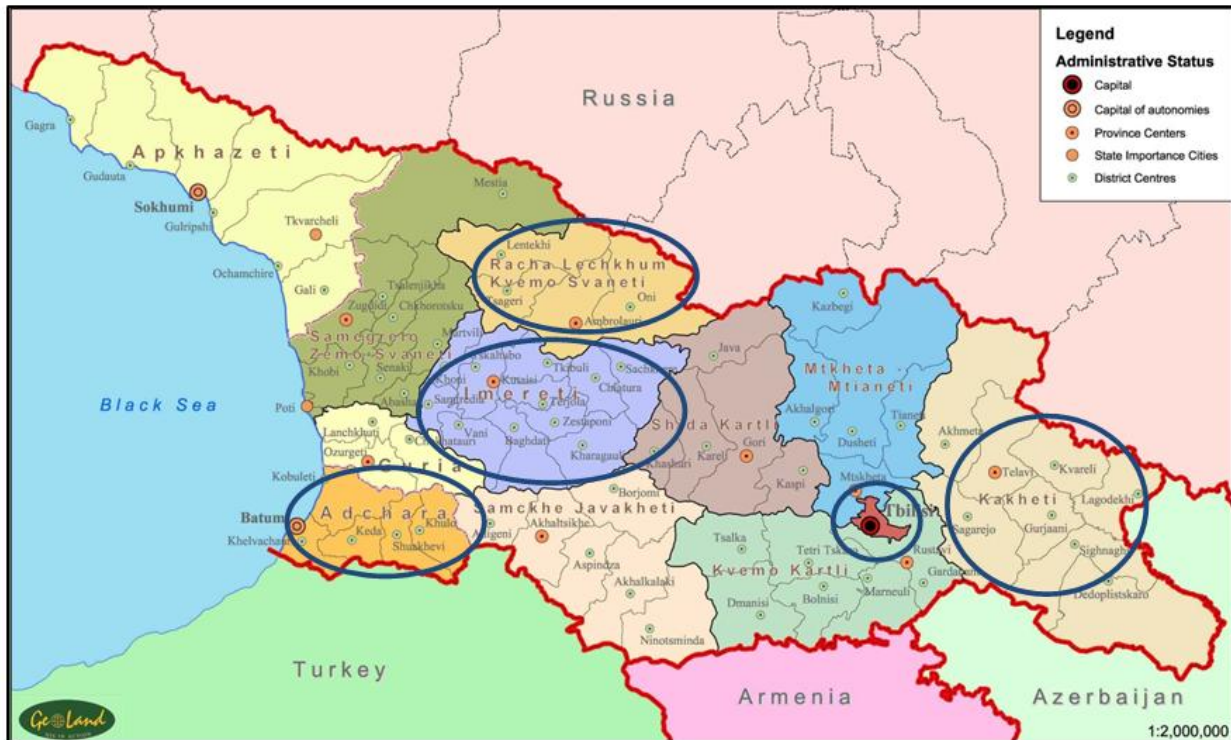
Legend
Administrative Status
Capital
Capital of autonomies
Province Centers
State Importance Cities
District Centres

Russia
Apkhazeti
Gagra
Gudauta
Sokhumi
Gulripshi
Tkvarcheli
Ochamchire
Gali
Mestia
Lentekhi
Racha Lechkhum
Kvemo Svaneti
Tsageri
Oni
Ambrolauri
Tsalenjikha
Zugdidi
Chkhorotsku
Samegrelo
Zemo Svaneti
Martvili
Khobi
Senaki
Tskaltubo
Tkibuli
Sachkhere
Kutaisi
Chiatura
Imereti
Khoni
Samtredia
Terjola
Zestaponi
Abasha
Vani
Baghdati
Kharagauli
Black Sea
Poti
Lanchkhuti
Ozurgeti
Chokhatauri
Guria
Kobuleti
Batumi
Adchara
Keda
Khulo
Shuakhevi
Khelvachauri
Samckhe Javakheti
Akhaltsikhe
Adigeni
Borjomi
Aspindza
Akhalkalaki
Ninotsminda
Java
Shida Kartli
Khashuri
Kareli
Gori
Kaspi
Kazbegi
Mtkheta
Mtianeti
Akhalgori
Dusheti
Tianeti
Mtskheta
Tbilisi
Akhmeta
Telavi
Kvareli
Kakheti
Lagodekhi
Sagarejo
Gurjaani
Sighnaghi
Dedoplistskaro
Tsalka
Tetri Tskaro
Rustavi
Gardabani
Kvemo Kartli
Dmanisi
Bolnisi
Marneuli
Turkey
Armenia
Azerbaijan
GeoLand
1:2,000,000